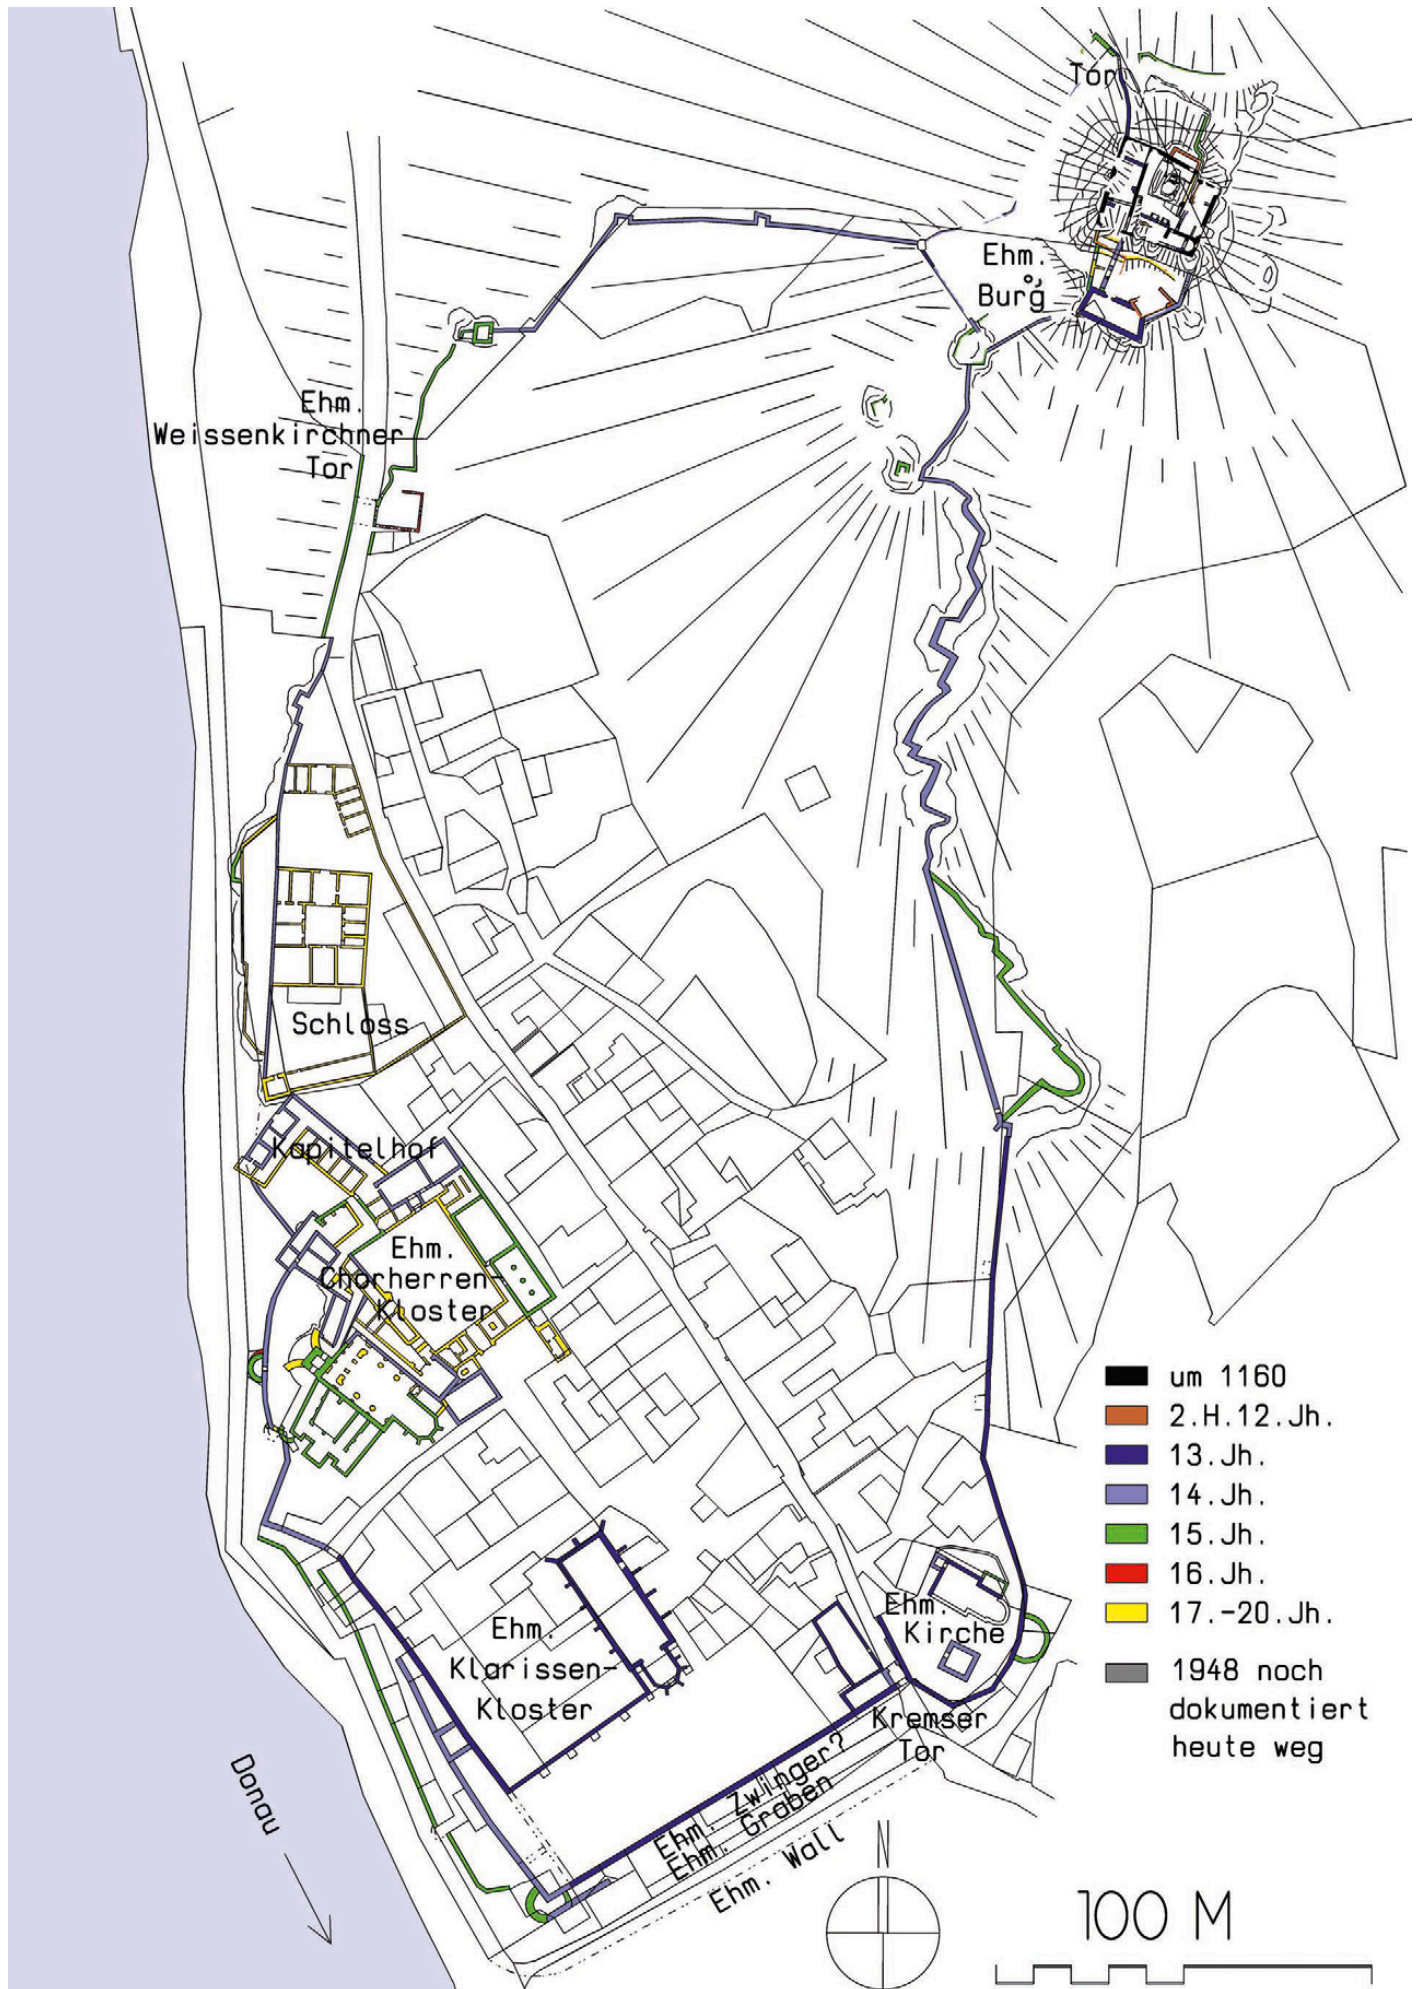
Tor

Ehm. Burg

Ehm. Weissenkirchner Tor

Schloss

Kapitelhof

Ehm. Chorherren-Kloster

Ehm. Klarissen-Kloster

Ehm. Kirche

Kremser Tor

Ehm. Zwinger?
Ehm. Graben
Ehm. Wall

Donau

N

100 M

um 1160
2.H.12.Jh.
13.Jh.
14.Jh.
15.Jh.
16.Jh.
17.-20.Jh.
1948 noch dokumentiert heute weg